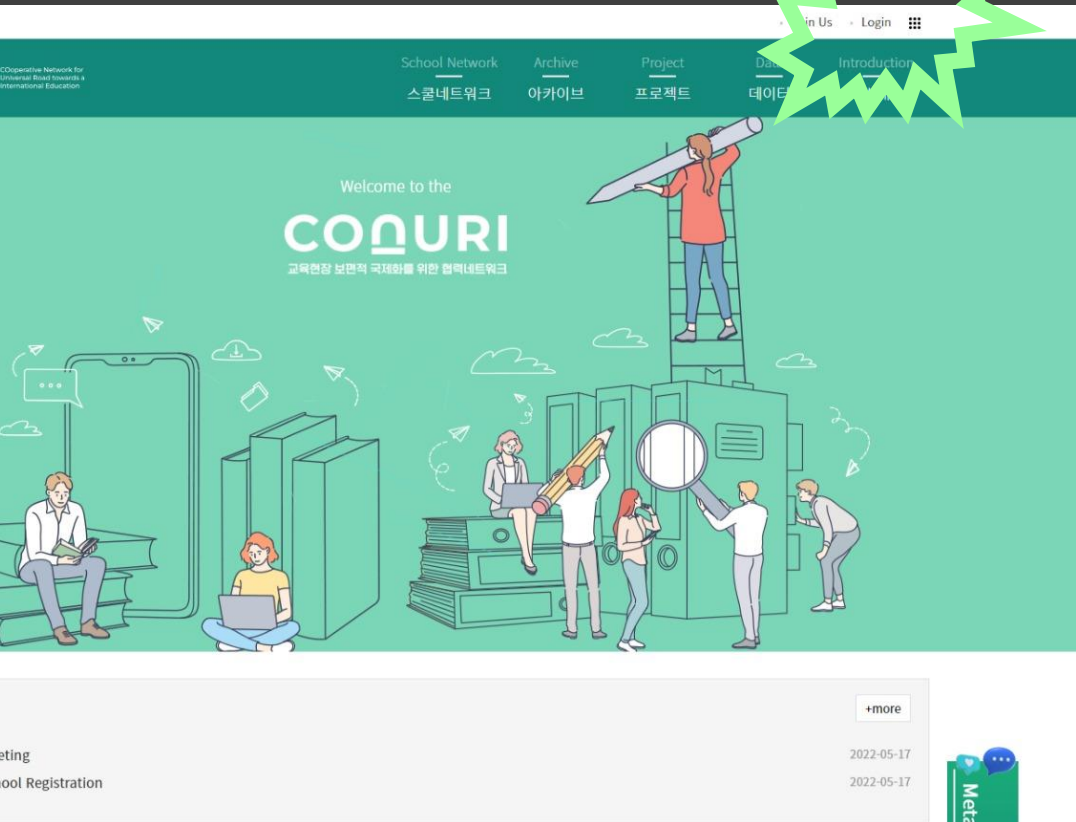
in Us · Login

COoperative Network for Universal Road towards a International Education

School Network
스쿨네트워크
Archive
아카이브
Project
프로젝트
Da
데이터
Introduction

Welcome to the
CONURI
교육현장 보편적 국제화를 위한 협력네트워크

+more

eting 2022-05-17
ool Registration 2022-05-17

Meta